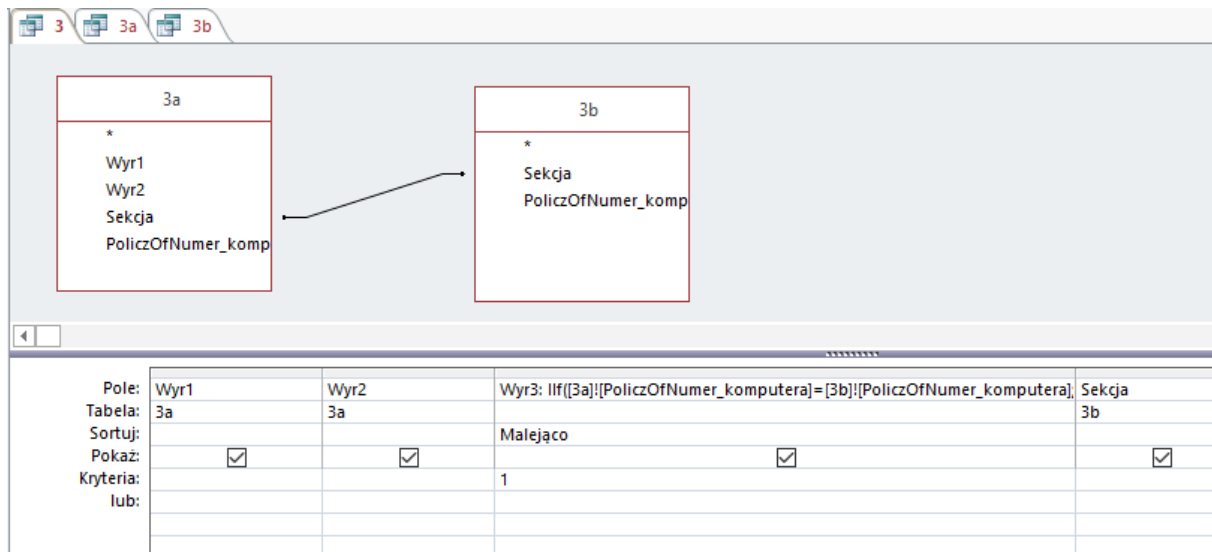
3 3a 3b

3a
*
Wyr1
Wyr2
Sekcja
PoliczOfNumer_komp

3b
*
Sekcja
PoliczOfNumer_komp

| | | | | |
|---|---|---|---|---|
| Pole: | Wyr1 | Wyr2 | Wyr3: IIf([3a]![PoliczOfNumer_komputera]=[3b]![PoliczOfNumer_komputera]; | Sekcja |
| Tabela: | 3a | 3a | | 3b |
| Sortuj: | | | Malejąco | |
| Pokaż: | ☑ | ☑ | ☑ | ☑ |
| Kryteria: | | | 1 | |
| lub: | | | | |